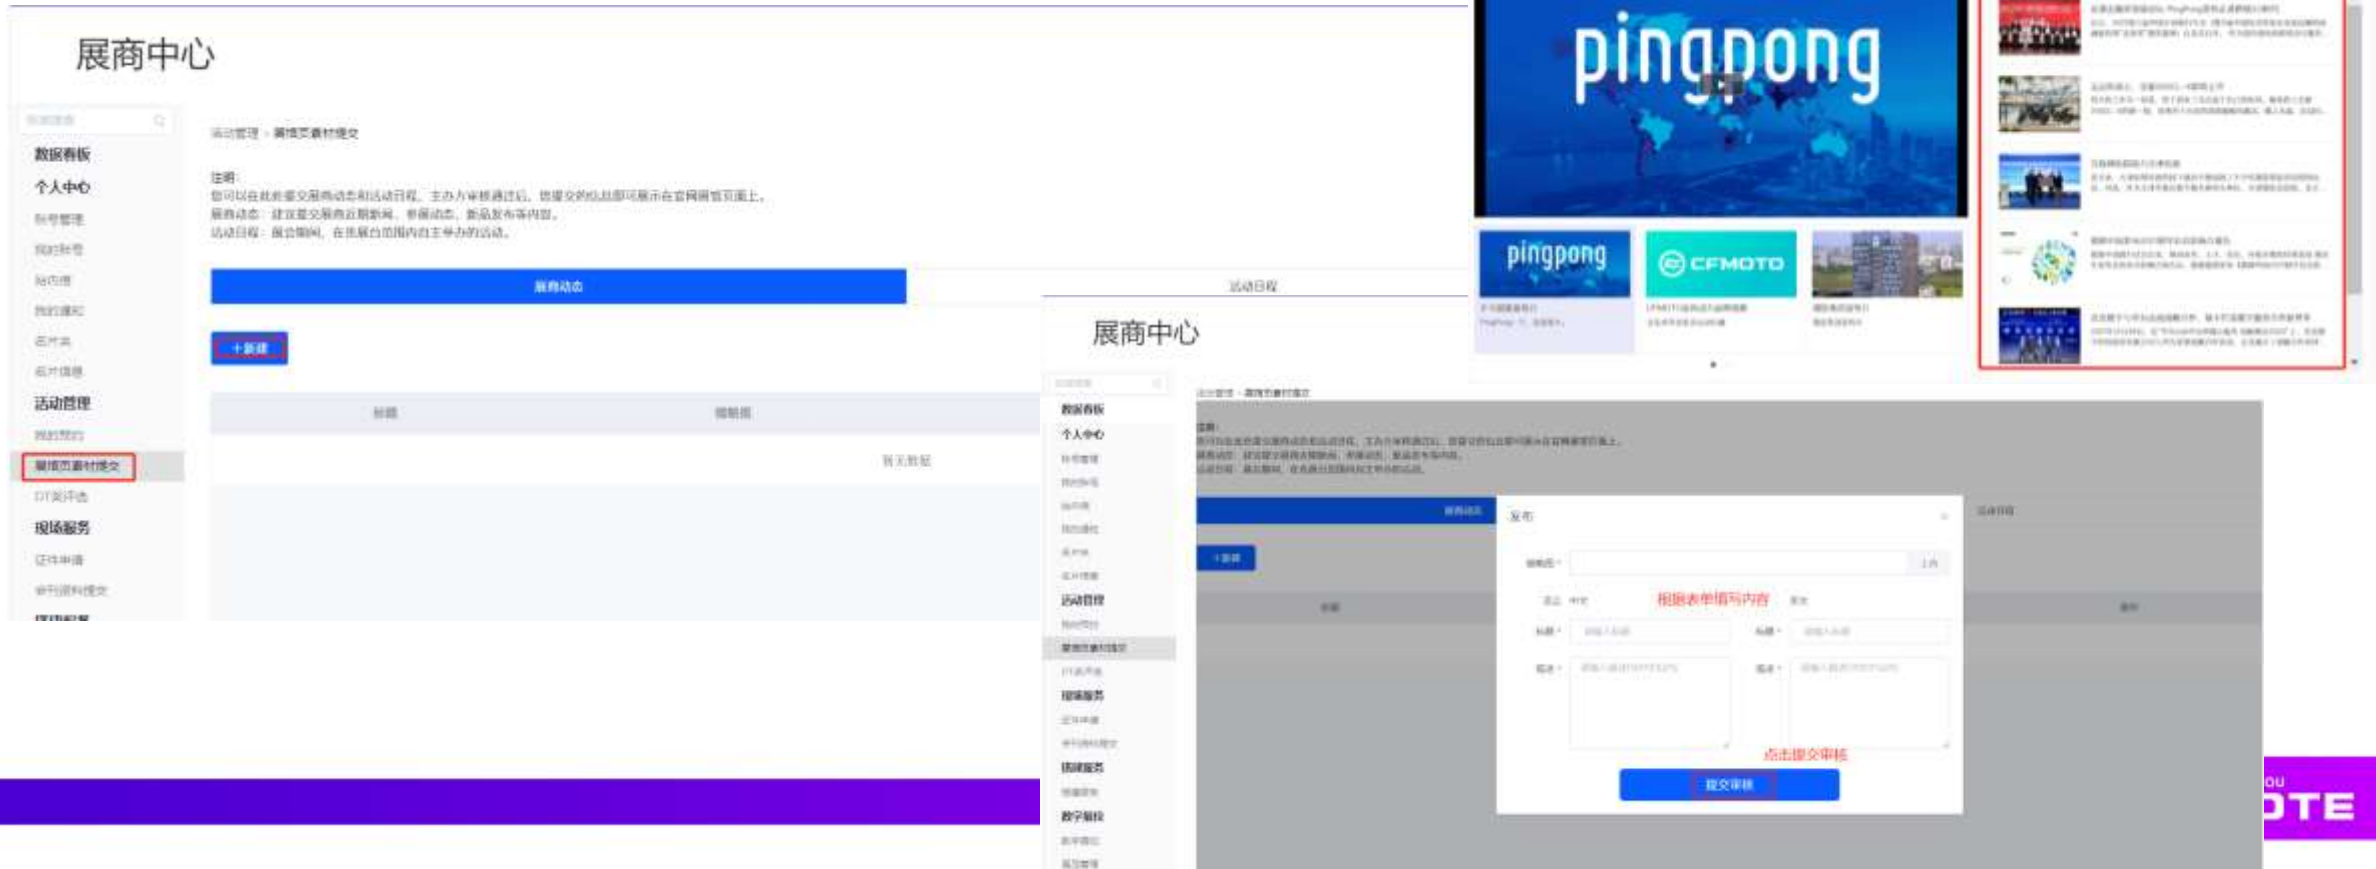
展商中心

数据看板
个人中心
账号管理
我的账号
站内信
我的邀约
名片夹
名片信息
活动管理
我的预约
展馆页面素材提交
DT展评选
现场服务
证件申请
会刊资料提交

活动管理 › 展馆页面素材提交

注明：
您可以在此处提交展商动态和活动日程，主办方审核通过后，您提交的信息即可展示在官网展馆页面上。
展商动态：提交展商近期新闻、新品动态、新品发布等内容。
活动日程：展会期间，在展馆内自主举办的活动。

展商动态
活动日程

+ 新建

标题
缩略图

暂无数据

pingpong
pingpong
CFMOTO

展商中心

数据看板
个人中心
活动管理
展馆页面素材提交
现场服务
数字展台

发布

缩略图 *
根据表单填写内容
点击提交审核
提交审核

活动日程

OTE